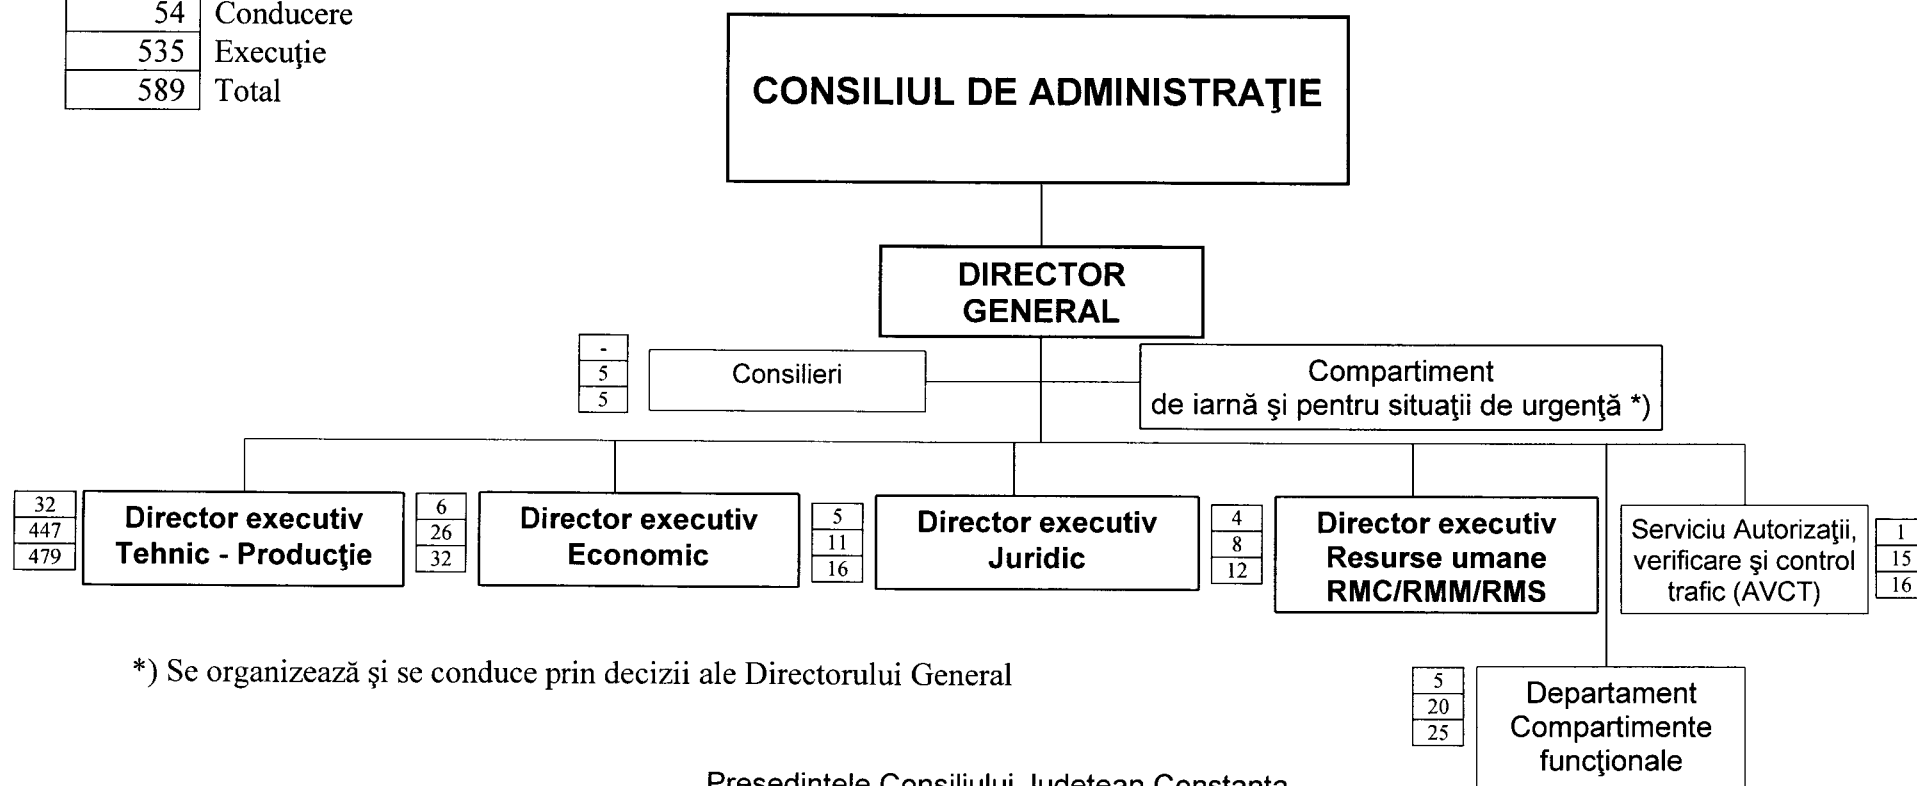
| 54 | Conducere |
|---|---|
| 535 | Execuţie |
| 589 | Total |

CONSILIUL DE ADMINISTRAŢIE

DIRECTOR GENERAL

| - |
|---|
| 5 |
| 5 |

Consilieri

Compartiment de iarnă şi pentru situaţii de urgenţă *)

| 32 |
|---|
| 447 |
| 479 |

Director executiv Tehnic - Producţie

| 6 |
|---|
| 26 |
| 32 |

Director executiv Economic

| 5 |
|---|
| 11 |
| 16 |

Director executiv Juridic

| 4 |
|---|
| 8 |
| 12 |

Director executiv Resurse umane RMC/RMM/RMS

Serviciu Autorizaţii, verificare şi control trafic (AVCT)

| 1 |
|---|
| 15 |
| 16 |

*) Se organizează şi se conduce prin decizii ale Directorului General

| 5 |
|---|
| 20 |
| 25 |

Departament Compartimente funcţionale

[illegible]